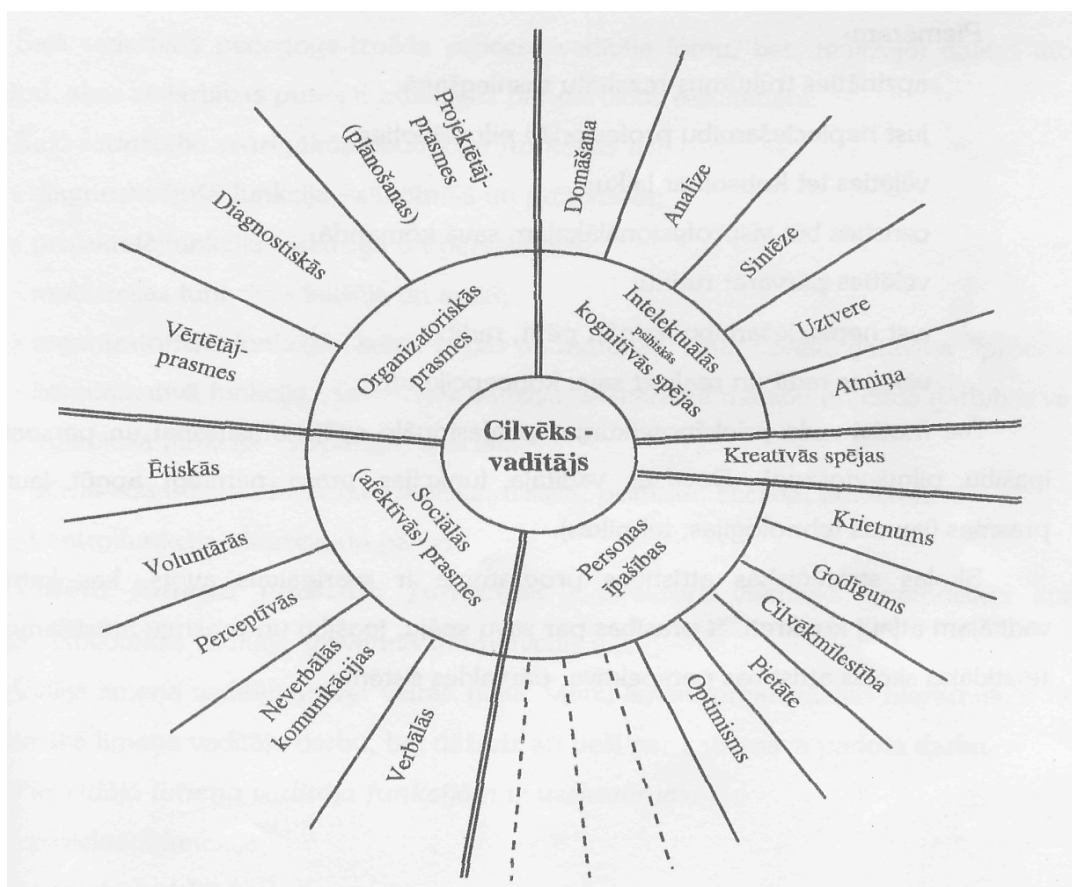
Piemēram,

Cilvēks - vadītājs

Organizatoriskās prasmes

Intelektuālās kognitīvās spējas

psihiskās

Kreatīvās spējas

Personas īpašības

Sociālās (afektīvās) prasmes

Projektētāj-prasmes (plānošanas)

Domāšana

Analīze

Sintēze

Uztvere

Atmiņa

Diagnostiskās

Vērtētāj-prasmes

Ētiskās

Voluntārās

Perceptīvās

Neverbālās komunikācijas

Verbālās

Krietnums

Godīgums

Cilvēkmīlestība

Pietāte

Optimisms